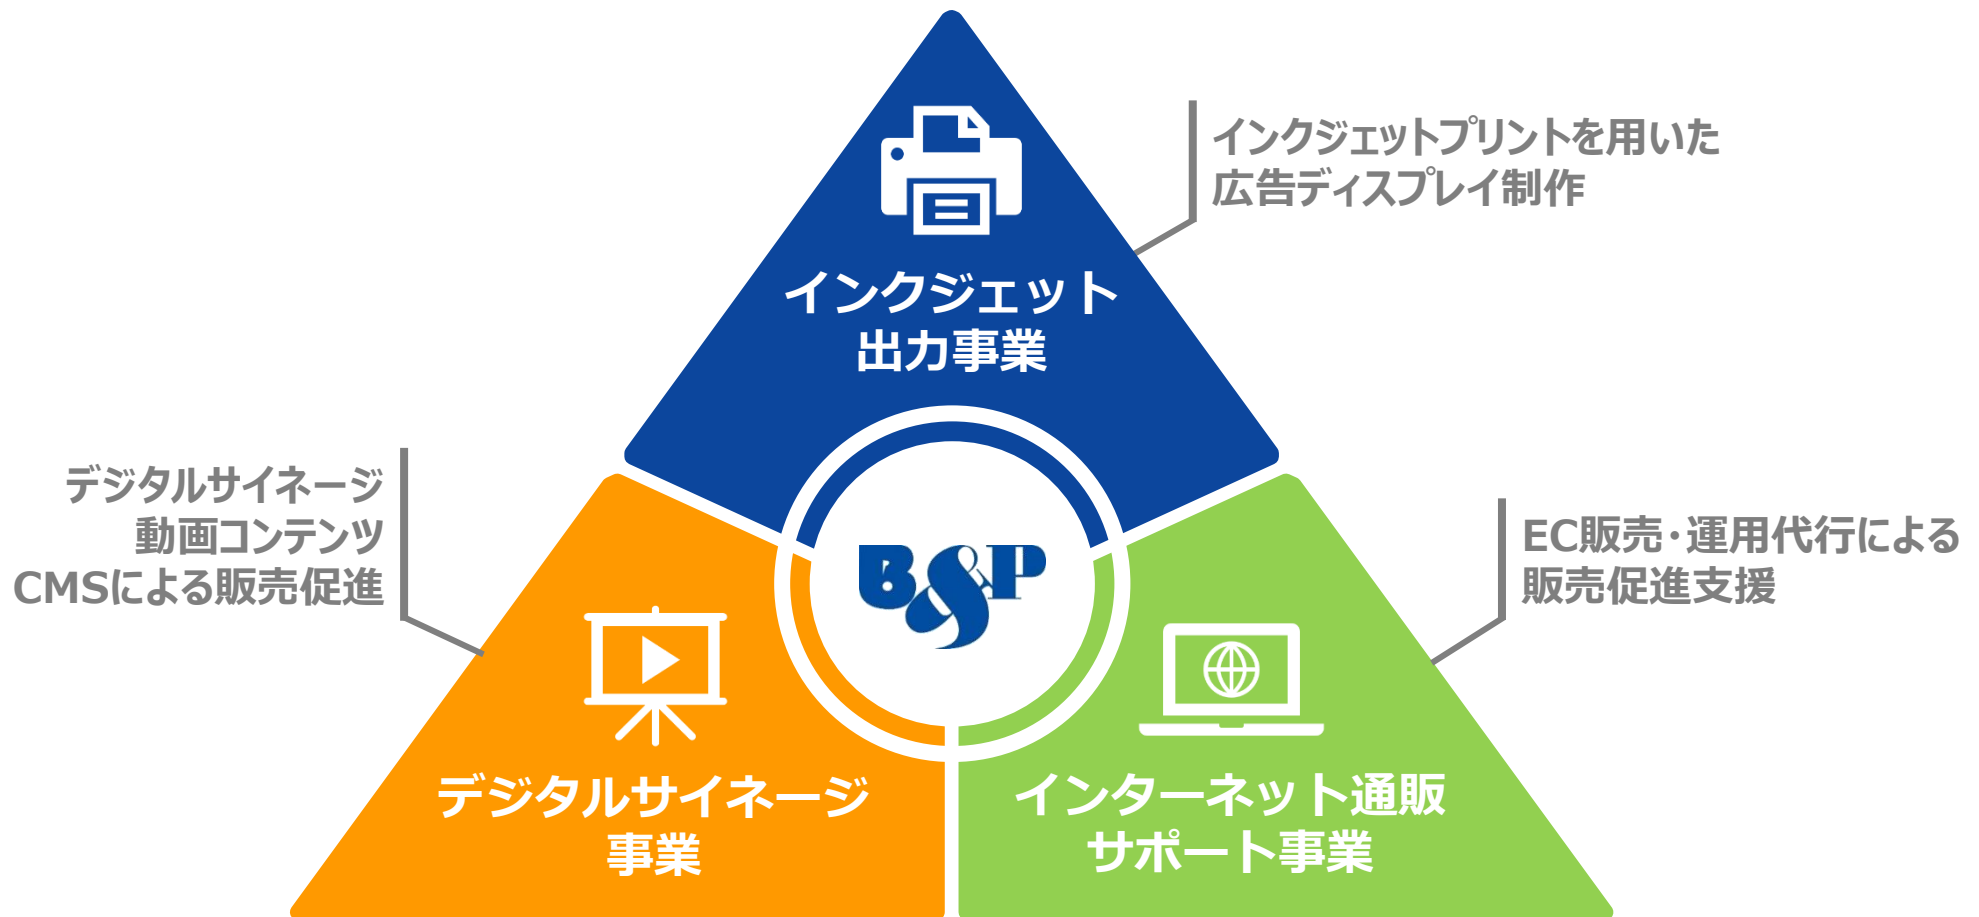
インクジェットプリントを用いた
広告ディスプレイ制作

インクジェット
出力事業

デジタルサイネージ
動画コンテンツ
CMSによる販売促進

B&P

EC販売・運用代行による
販売促進支援

デジタルサイネージ
事業

インターネット通販
サポート事業